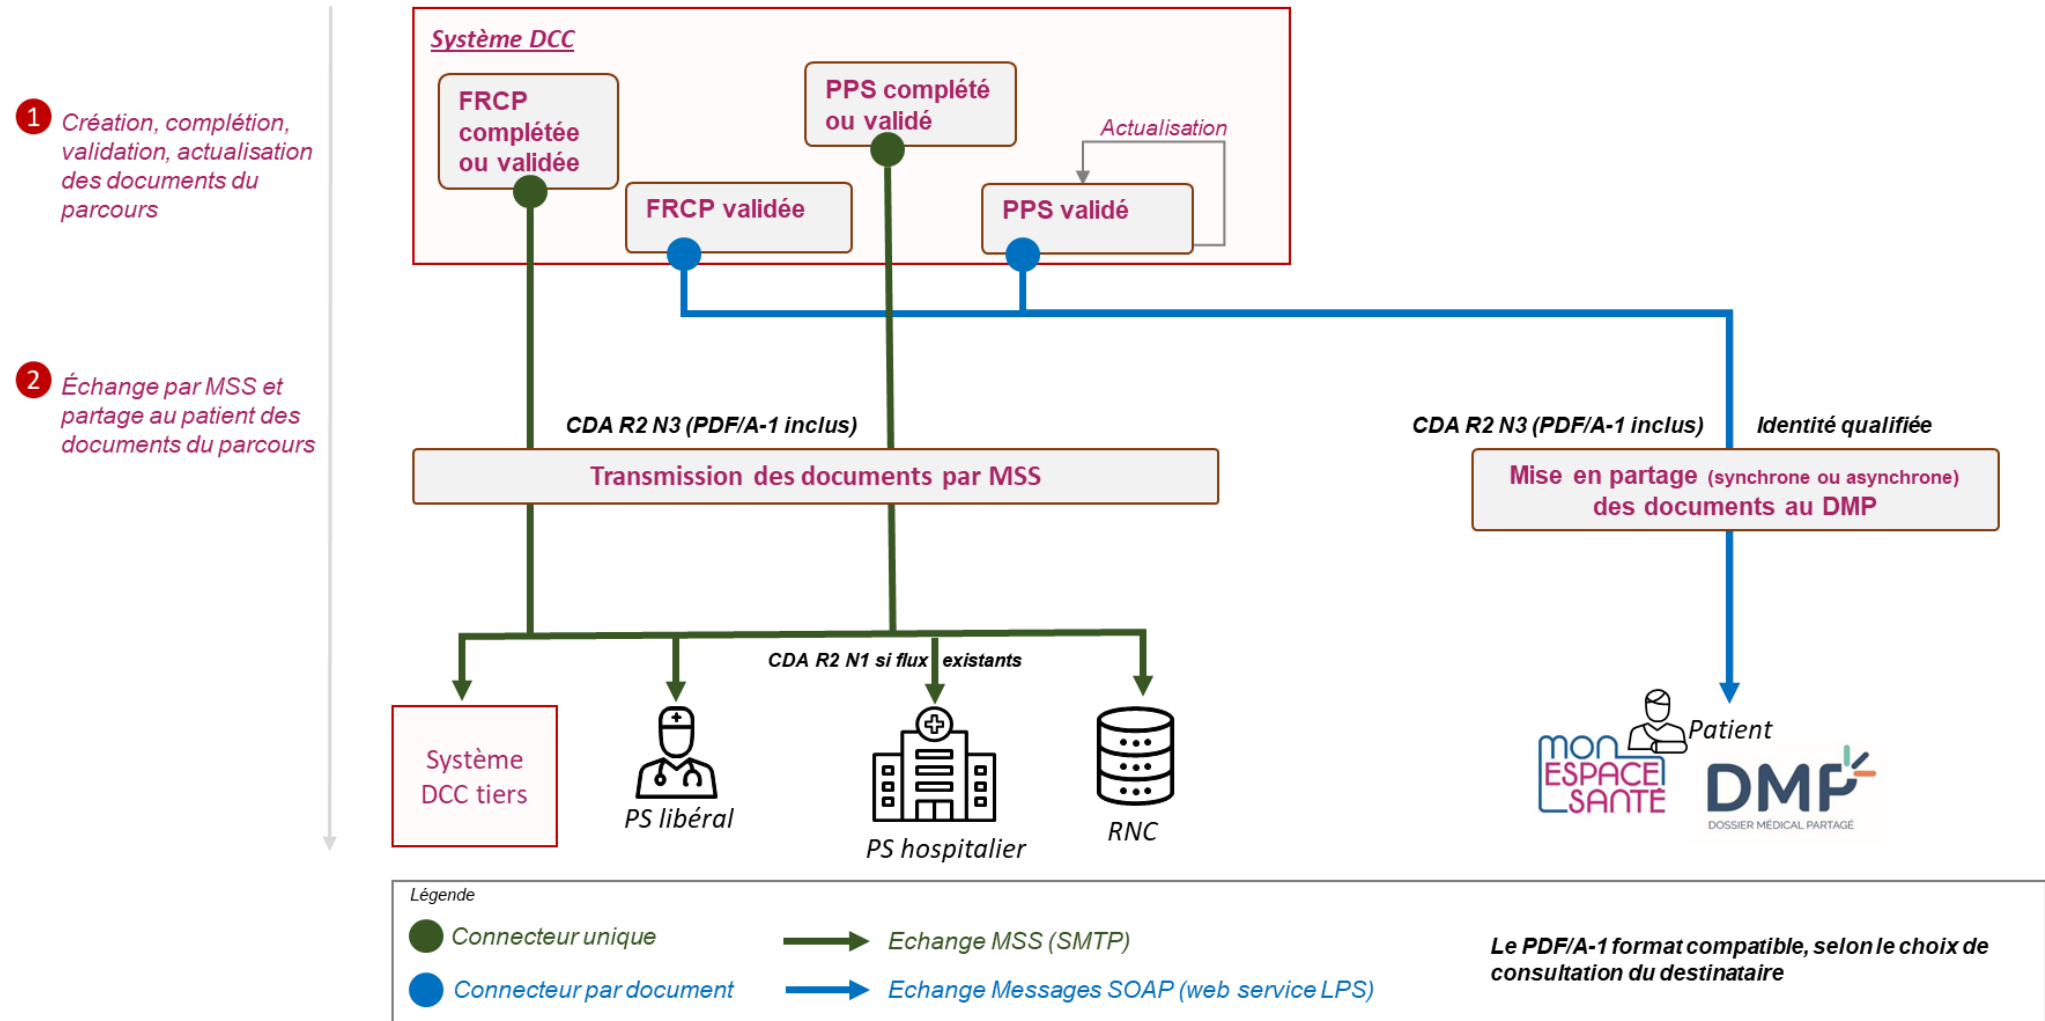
1 Création, complétion, validation, actualisation des documents du parcours

2 Échange par MSS et partage au patient des documents du parcours

Système DCC

FRCP complétée ou validée

PPS complété ou validé

Actualisation

FRCP validée

PPS validé

CDA R2 N3 (PDF/A-1 inclus)

CDA R2 N3 (PDF/A-1 inclus)

Identité qualifiée

Transmission des documents par MSS

Mise en partage (synchrone ou asynchrone) des documents au DMP

CDA R2 N1 si flux existants

Système DCC tiers

PS libéral

PS hospitalier

RNC

Patient

mon ESPACE SANTÉ

DMP DOSSIER MÉDICAL PARTAGÉ

Légende

Connecteur unique

Connecteur par document

Echange MSS (SMTP)

Echange Messages SOAP (web service LPS)

Le PDF/A-1 format compatible, selon le choix de consultation du destinataire